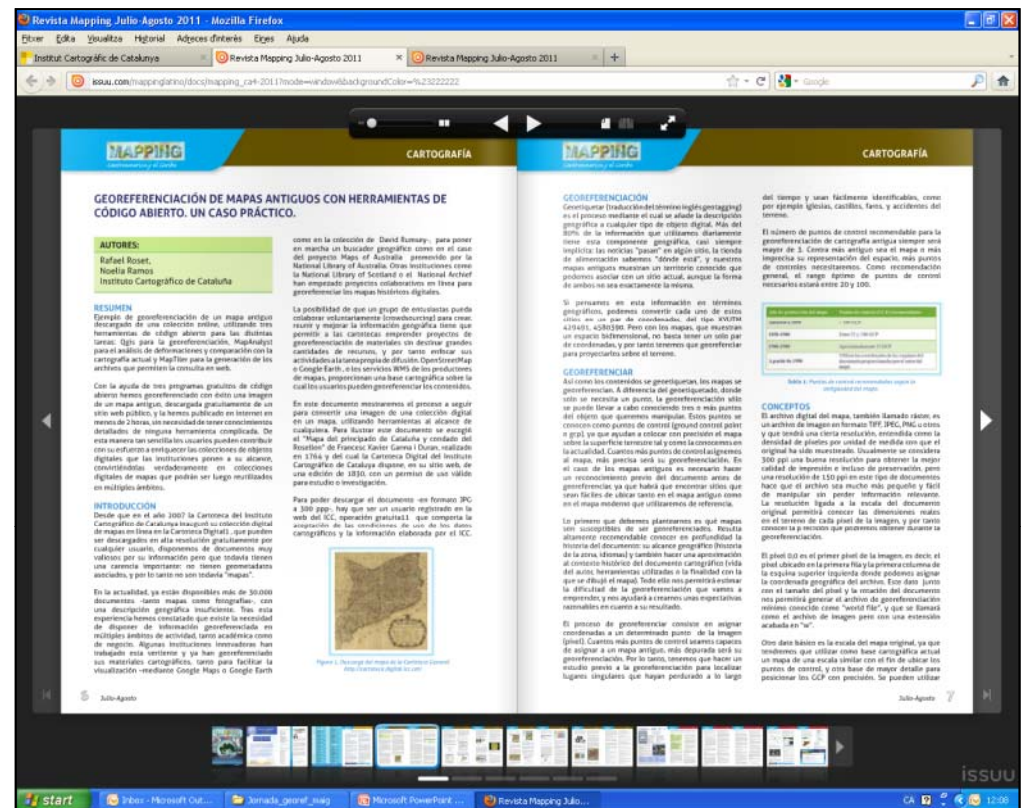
Revista Mapping Julio-Agosto 2011 - Mozilla Firefox

Fitxer Edita Visualitza Historial Adreces d'interès Eines Ajuda

Institut Cartogràfic de Catalunya | Revista Mapping Julio-Agosto 2011 | Revista Mapping Julio-Agosto 2011

issuu.com/mappinglatino/docs/mapping_ra4-2011?mode=window&backgroundColor=%23222222

MAPPING

CARTOGRAFÍA

GEOREFERENCIACIÓN DE MAPAS ANTIGUOS CON HERRAMIENTAS DE CÓDIGO ABIERTO. UN CASO PRÁCTICO.

AUTORES:
Rafael Roset,
Noelia Ramos
Instituto Cartográfico de Cataluña

RESUMEN

INTRODUCCIÓN

GEOREFERENCIACIÓN

GEOREFERENCIAR

CONCEPTOS

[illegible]

5 Julio-Agosto

Julio-Agosto 7

ISSUU

start | Inbox - Microsoft Out... | Jornada_georef_maig | Microsoft PowerPoint ... | Revista Mapping Julio...

12:08